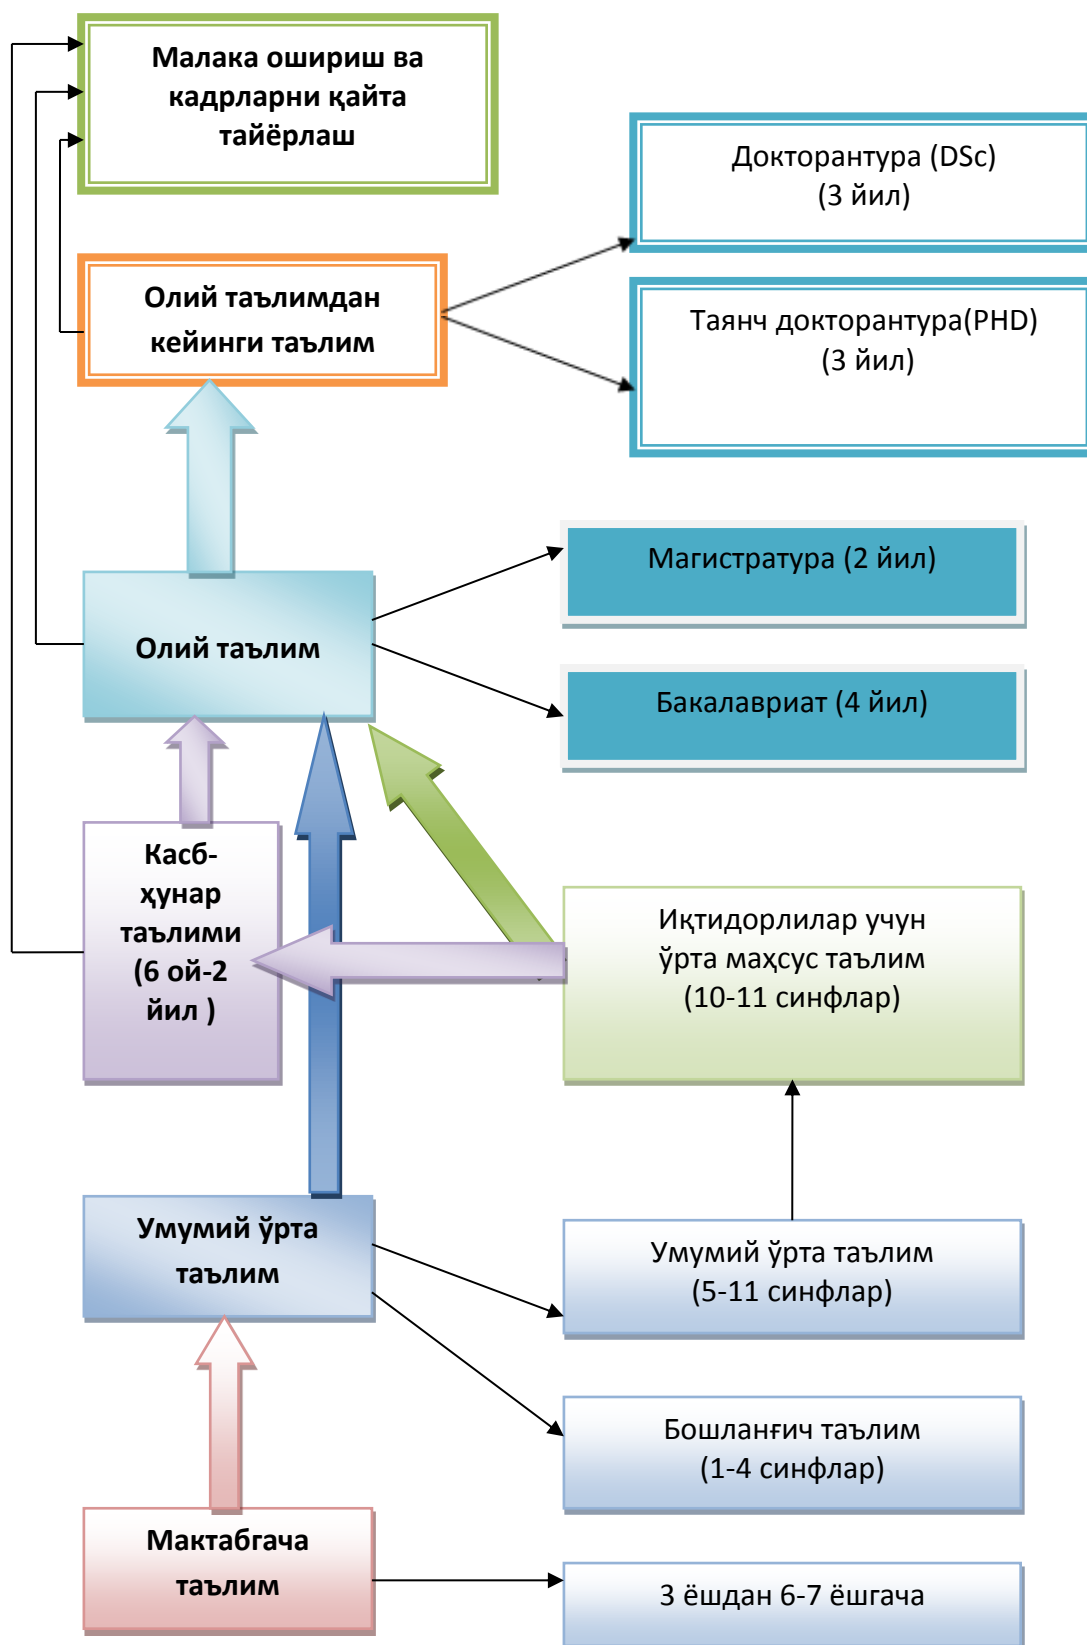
Малака ошириш ва кадрларни қайта тайёрлаш

Докторантура (DSc)
(3 йил)

Олий таълимдан кейинги таълим

Таянч докторантура(PHD)
(3 йил)

Магистратура (2 йил)

Олий таълим

Бакалавриат (4 йил)

Касб-ҳунар таълими (6 ой-2 йил )

Иқтидорлилар учун ўрта маҳсус таълим
(10-11 синфлар)

Умумий ўрта таълим

Умумий ўрта таълим
(5-11 синфлар)

Бошланғич таълим
(1-4 синфлар)

Мактабгача таълим

3 ёшдан 6-7 ёшгача